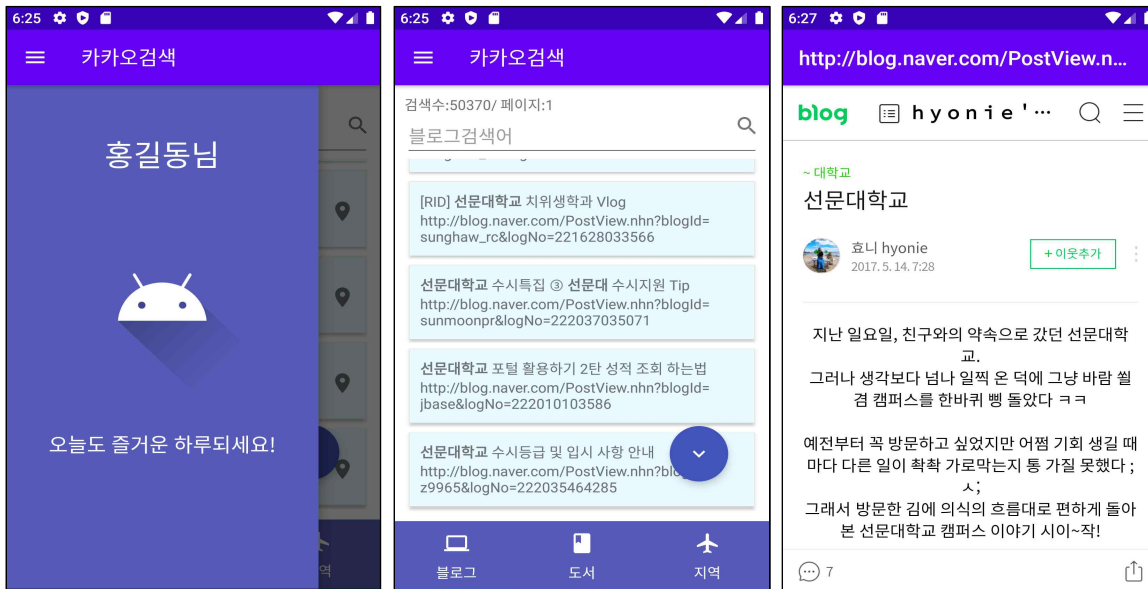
6:25

카카오검색

홍길동님

오늘도 즐거운 하루되세요!

역

6:25

카카오검색

검색수:50370/ 페이지:1

블로그검색어

[RID] 선문대학교 치위생학과 Vlog
http://blog.naver.com/PostView.nhn?blogId=sunghaw_rc&logNo=221628033566

선문대학교 수시특집 ③ 선문대 수시지원 Tip
http://blog.naver.com/PostView.nhn?blogId=sunmoonpr&logNo=222037035071

선문대학교 포털 활용하기 2탄 성적 조회 하는법
http://blog.naver.com/PostView.nhn?blogId=jbase&logNo=222010103586

선문대학교 수시등급 및 입시 사항 안내
http://blog.naver.com/PostView.nhn?blo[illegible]z9965&logNo=222035464285

블로그 도서 지역

6:27

http://blog.naver.com/PostView.n...

blog hyonie'...

~ 대학교

선문대학교

효니 hyonie
2017. 5. 14. 7:28

+ 이웃추가

지난 일요일, 친구와의 약속으로 갔던 선문대학교.
그러나 생각보다 넘나 일찍 온 덕에 그냥 바람 쐴 겸 캠퍼스를 한바퀴 삥 돌았다 ㅋㅋ

예전부터 꼭 방문하고 싶었지만 어쩜 기회 생길 때마다 다른 일이 착착 가로막는지 통 가질 못했다 ;ㅅ;
그래서 방문한 김에 의식의 흐름대로 편하게 돌아본 선문대학교 캠퍼스 이야기 시이~작!

7